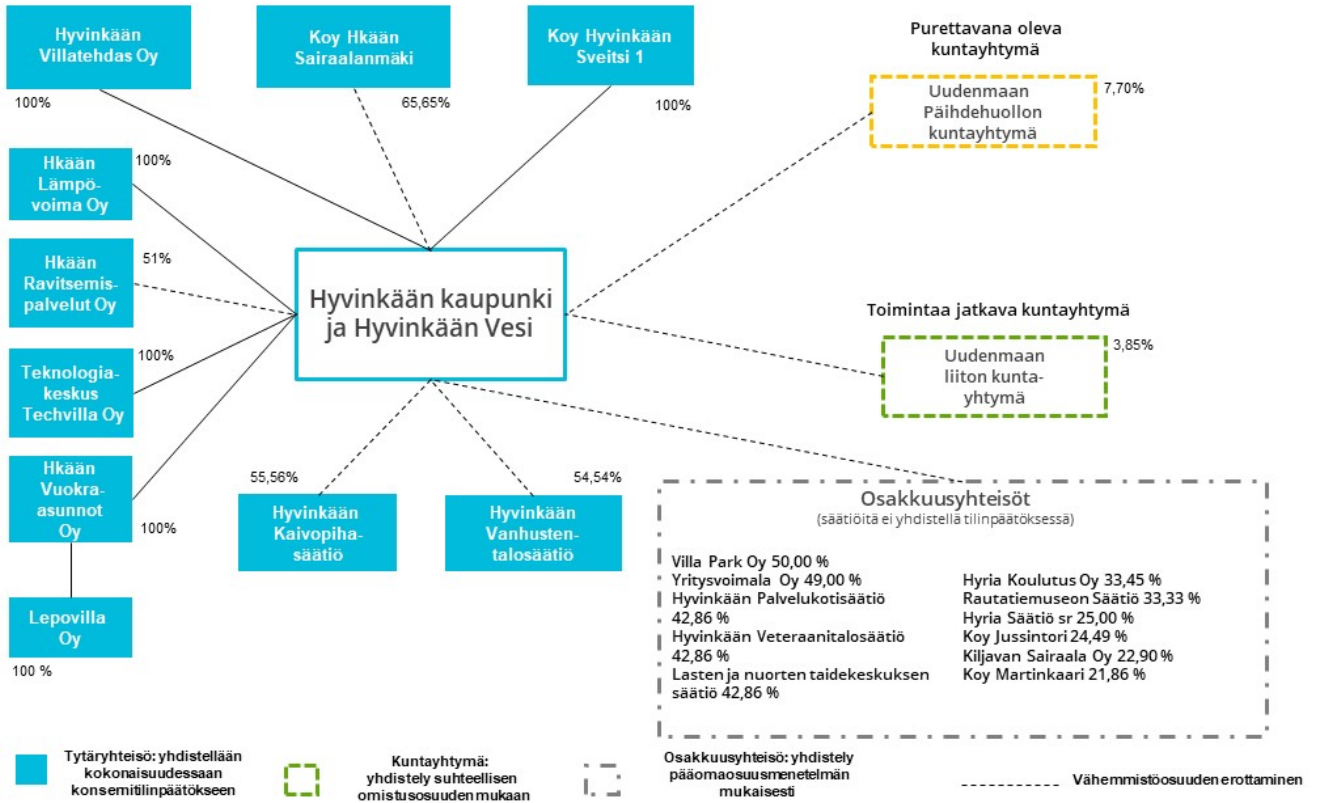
Hyvinkään Villatehdas Oy
100%

Koy Hkään Sairaalanmäki
65,65%

Koy Hyvinkään Sveitsi 1
100%

Purettavana oleva kuntayhtymä

Uudenmaan Päihdehuollon kuntayhtymä
7,70%

Hkään Lämpövoima Oy
100%

Hkään Ravitsemispalvelut Oy
51%

Hyvinkään kaupunki ja Hyvinkään Vesi

Toimintaa jatkava kuntayhtymä

Uudenmaan liiton kuntayhtymä
3,85%

Teknologiakeskus Techvilla Oy
100%

Hkään Vuokra-asunnot Oy
100%

55,56%
Hyvinkään Kaivopihasäätiö

54,54%
Hyvinkään Vanhustentalosäätiö

Osakkuusyhteisöt
(säätiöitä ei yhdistellä tilinpäätöksessä)

Villa Park Oy 50,00 %
Yritysvoimala Oy 49,00 %
Hyvinkään Palvelukotisäätiö 42,86 %
Hyvinkään Veteraanitalosäätiö 42,86 %
Lasten ja nuorten taidekeskuksen säätiö 42,86 %

Hyria Koulutus Oy 33,45 %
Rautatiemuseon Säätiö 33,33 %
Hyria Säätiö sr 25,00 %
Koy Jussintori 24,49 %
Kiljavan Sairaala Oy 22,90 %
Koy Martinkaari 21,86 %

Lepovilla Oy
100 %

Tytäryhteisö: yhdistellään kokonaisuudessaan konsernitilinpäätökseen

Kuntayhtymä: yhdistely suhteellisen omistusosuuden mukaan

Osakkuusyhteisö: yhdistely pääomaosuusmenetelmän mukaisesti

Vähemmistöosuuden erottaminen